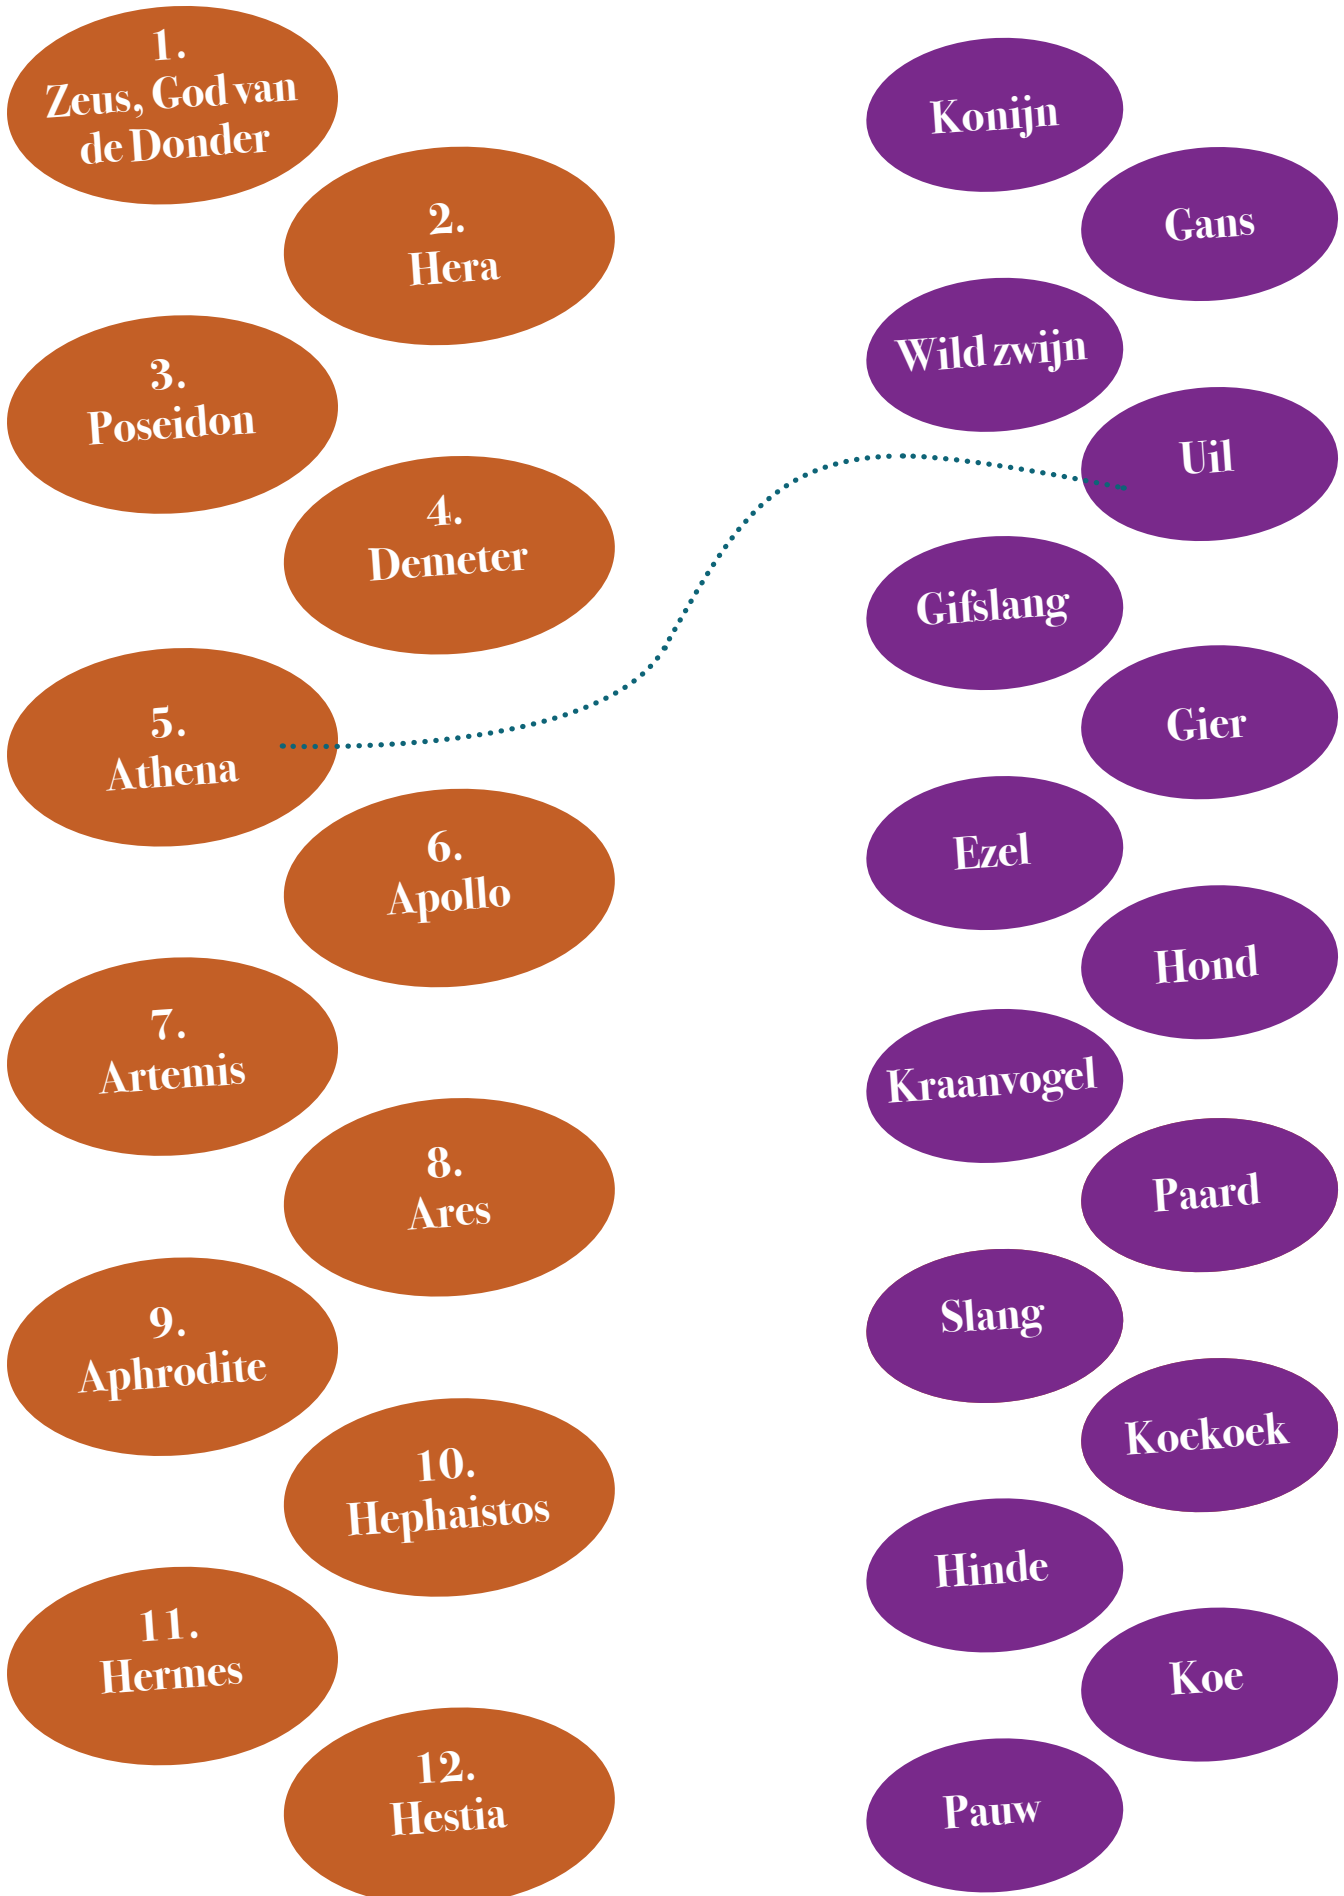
1.
Zeus, God van de Donder

2.
Hera

3.
Poseidon

4.
Demeter

5.
Athena

6.
Apollo

7.
Artemis

8.
Ares

9.
Aphrodite

10.
Hephaistos

11.
Hermes

12.
Hestia

Konijn

Gans

Wild zwijn

Uil

Gifslang

Gier

Ezel

Hond

Kraanvogel

Paard

Slang

Koekoek

Hinde

Koe

Pauw